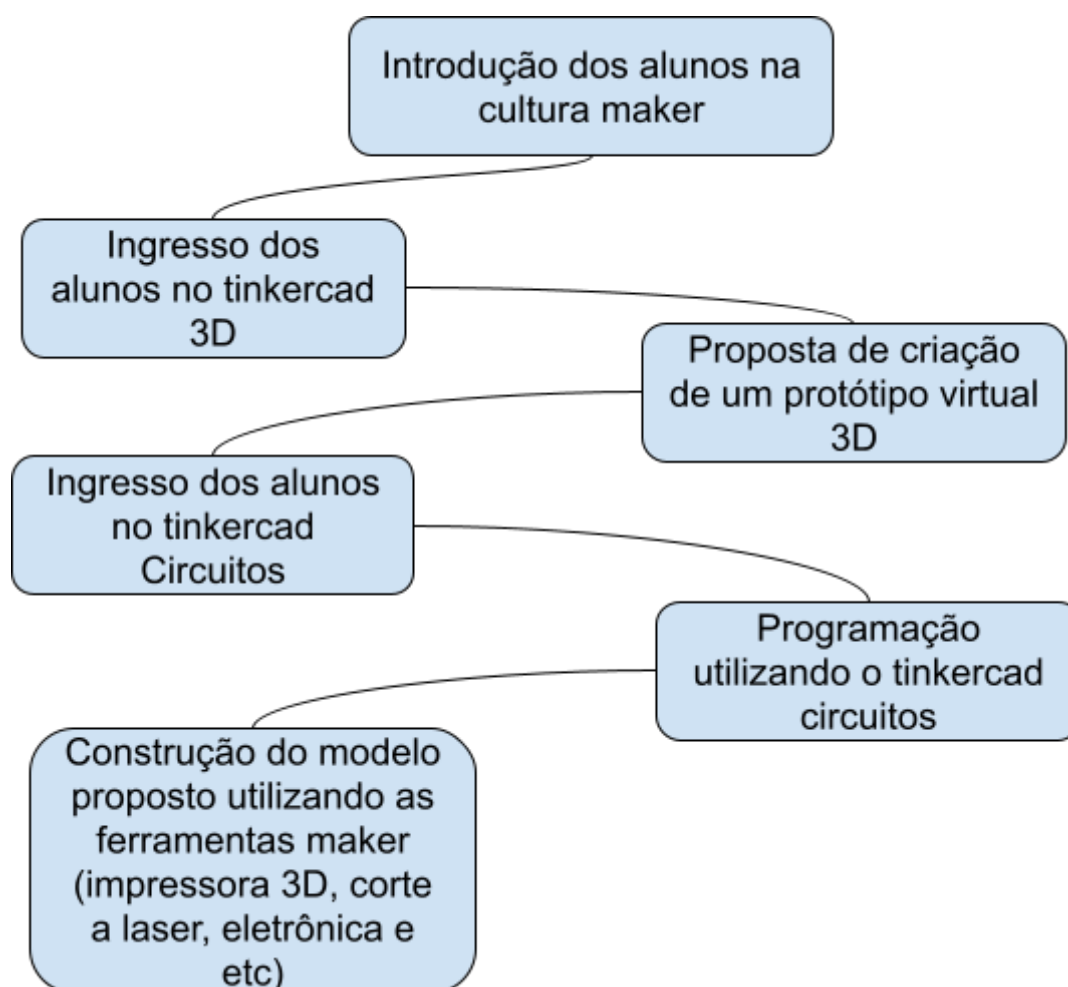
Introdução dos alunos na cultura maker

Ingresso dos alunos no tinkercad 3D

Proposta de criação de um protótipo virtual 3D

Ingresso dos alunos no tinkercad Circuitos

Programação utilizando o tinkercad circuitos

Construção do modelo proposto utilizando as ferramentas maker (impressora 3D, corte a laser, eletrônica e etc)